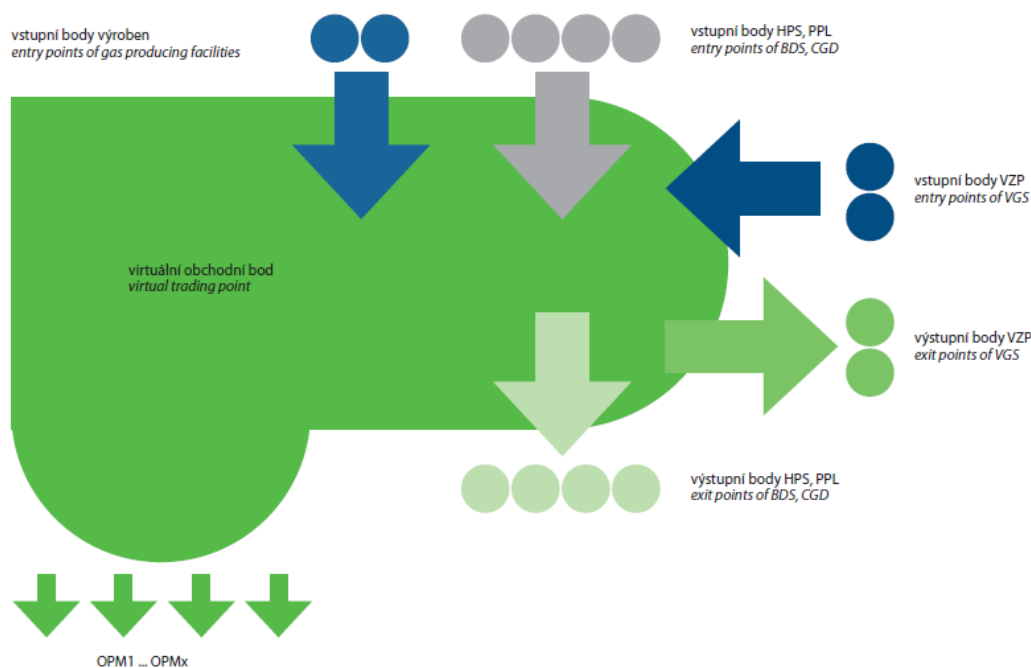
vstupní body výroben
*entry points of gas producing facilities*

vstupní body HPS, PPL
*entry points of BDS, CGD*

vstupní body VZP
*entry points of VGS*

virtuální obchodní bod
*virtual trading point*

výstupní body VZP
*exit points of VGS*

výstupní body HPS, PPL
*exit points of BDS, CGD*

OPM1 ... OPMx